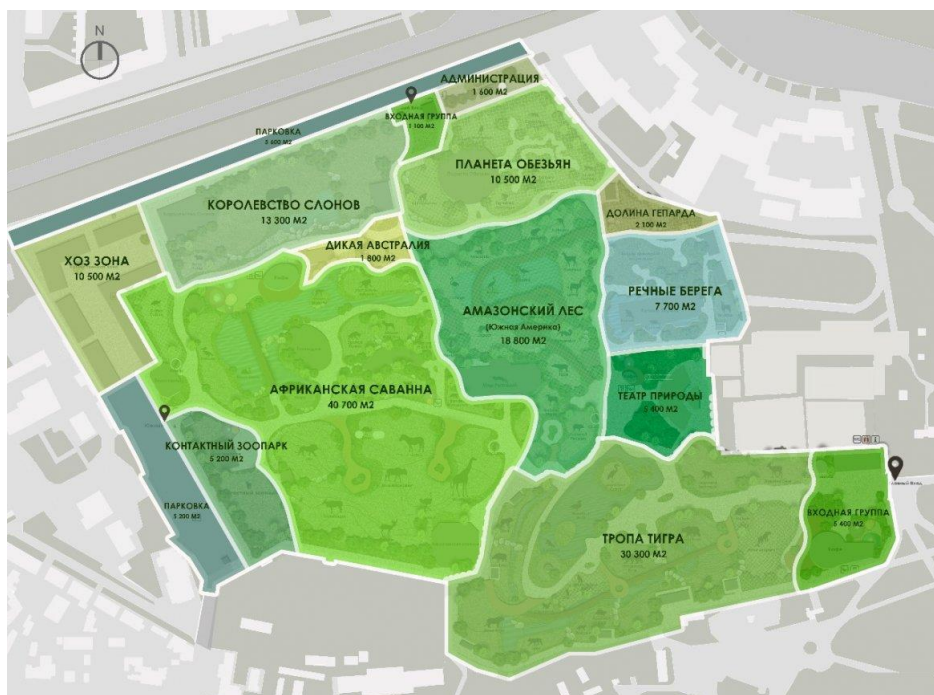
N

АДМИНИСТРАЦИЯ
1 600 М2

ВХОДНАЯ ГРУППА
1 100 М2

ПАРКОВКА
5 600 М2

ПЛАНЕТА ОБЕЗЬЯН
10 500 М2

КОРОЛЕВСТВО СЛОНОВ
13 300 М2

ДОЛИНА ГЕПАРДА
2 100 М2

ДИКАЯ АВСТРАЛИЯ
1 800 М2

ХОЗ ЗОНА
10 500 М2

РЕЧНЫЕ БЕРЕГА
7 700 М2

АМАЗОНСКИЙ ЛЕС
(Южная Америка)
18 800 М2

АФРИКАНСКАЯ САВАННА
40 700 М2

ТЕАТР ПРИРОДЫ
5 400 М2

КОНТАКТНЫЙ ЗООПАРК
5 200 М2

ПАРКОВКА
3 200 М2

ТРОПА ТИГРА
30 300 М2

ВХОДНАЯ ГРУППА
5 600 М2

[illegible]